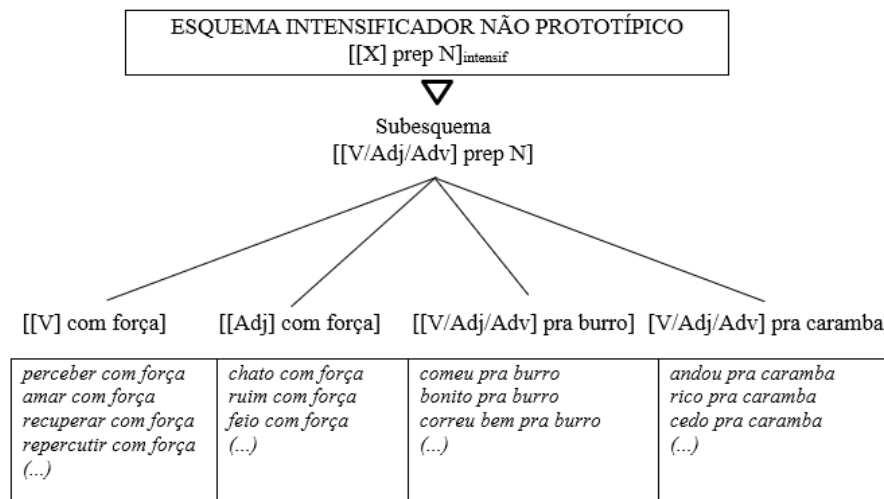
ESQUEMA INTENSIFICADOR NÃO PROTOTÍPICO
[[X] prep N]$_{intensif}$

Subesquema
[[V/Adj/Adv] prep N]

[[V] com força]

[[Adj] com força]

[[V/Adj/Adv] pra burro]

[V/Adj/Adv] pra caramba

| perceber com força amar com força recuperar com força repercutir com força (...) | chato com força ruim com força feio com força (...) | comeu pra burro bonito pra burro correu bem pra burro (...) | andou pra caramba rico pra caramba cedo pra caramba (...) |
|---|---|---|---|